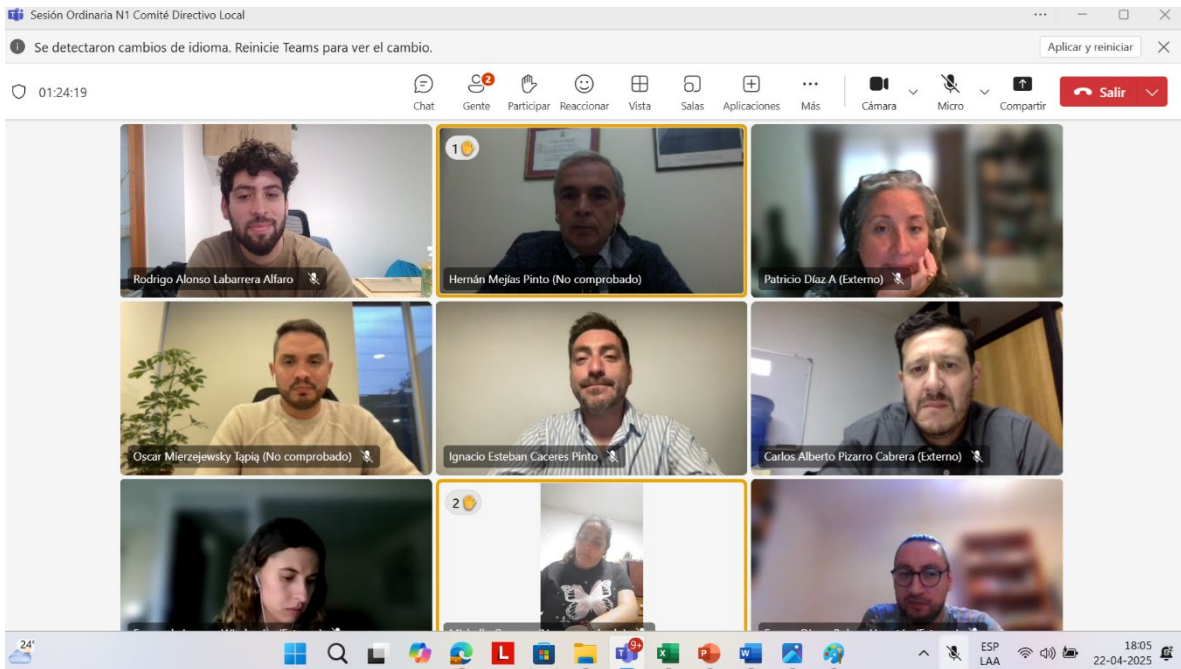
Sesión Ordinaria N1 Comité Directivo Local

Se detectaron cambios de idioma. Reinicie Teams para ver el cambio.

Aplicar y reiniciar

01:24:19

Chat

2

Gente

Participar

Reaccionar

Vista

Salas

Aplicaciones

Más

Cámara

Micro

Compartir

Salir

Rodrigo Alonso Labarrera Alfaro

1

Hernán Mejías Pinto (No comprobado)

Patricio Díaz A (Externo)

Oscar Mierzejewsky Tapia (No comprobado)

Ignacio Esteban Caceres Pinto

Carlos Alberto Pizarro Cabrera (Externo)

2

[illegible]

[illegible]

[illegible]

24°

9+

ESP
LAA

18:05
22-04-2025